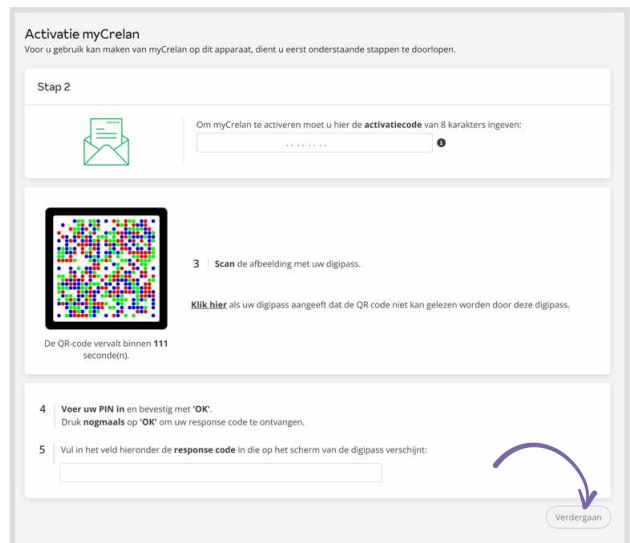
Activatie myCrelan
Voor u gebruik kan maken van myCrelan op dit apparaat, dient u eerst onderstaande stappen te doorlopen.

Stap 2

Om myCrelan te activeren moet u hier de activatiecode van 8 karakters ingeven:

.......

3 Scan de afbeelding met uw digipass.

Klik hier als uw digipass aangeeft dat de QR code niet kan gelezen worden door deze digipass.

De QR-code vervalt binnen 111 seconde(n).

4 Voer uw PIN in en bevestig met 'OK'.
Druk nogmaals op 'OK' om uw response code te ontvangen.

5 Vul in het veld hieronder de response code in die op het scherm van de digipass verschijnt:

Verdergaan